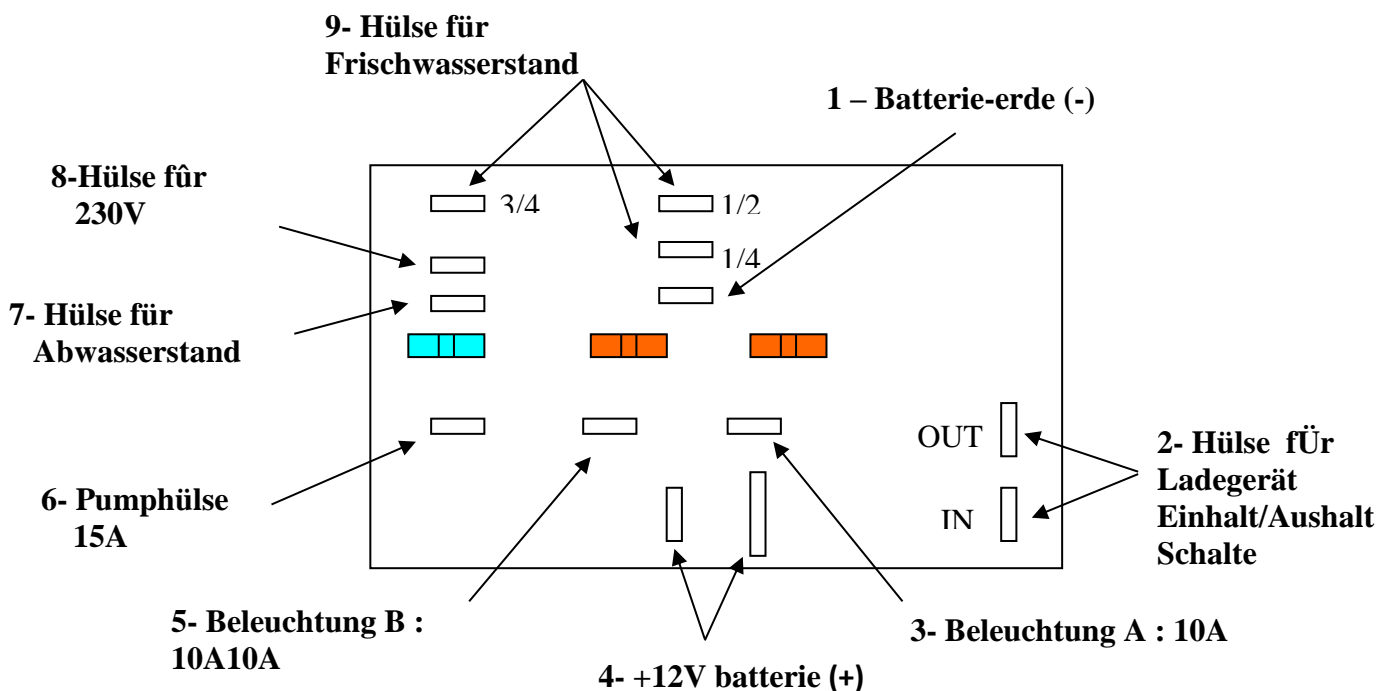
9- Hülse für Frischwasserstand

1 – Batterie-erde (-)

8-Hülse fûr 230V

3/4

1/2

1/4

7- Hülse für Abwasserstand

OUT

IN

2- Hülse fÜr Ladegerät Einhalt/Aushalt Schalte

6- Pumphülse 15A

5- Beleuchtung B : 10A10A

4- +12V batterie (+)

3- Beleuchtung A : 10A